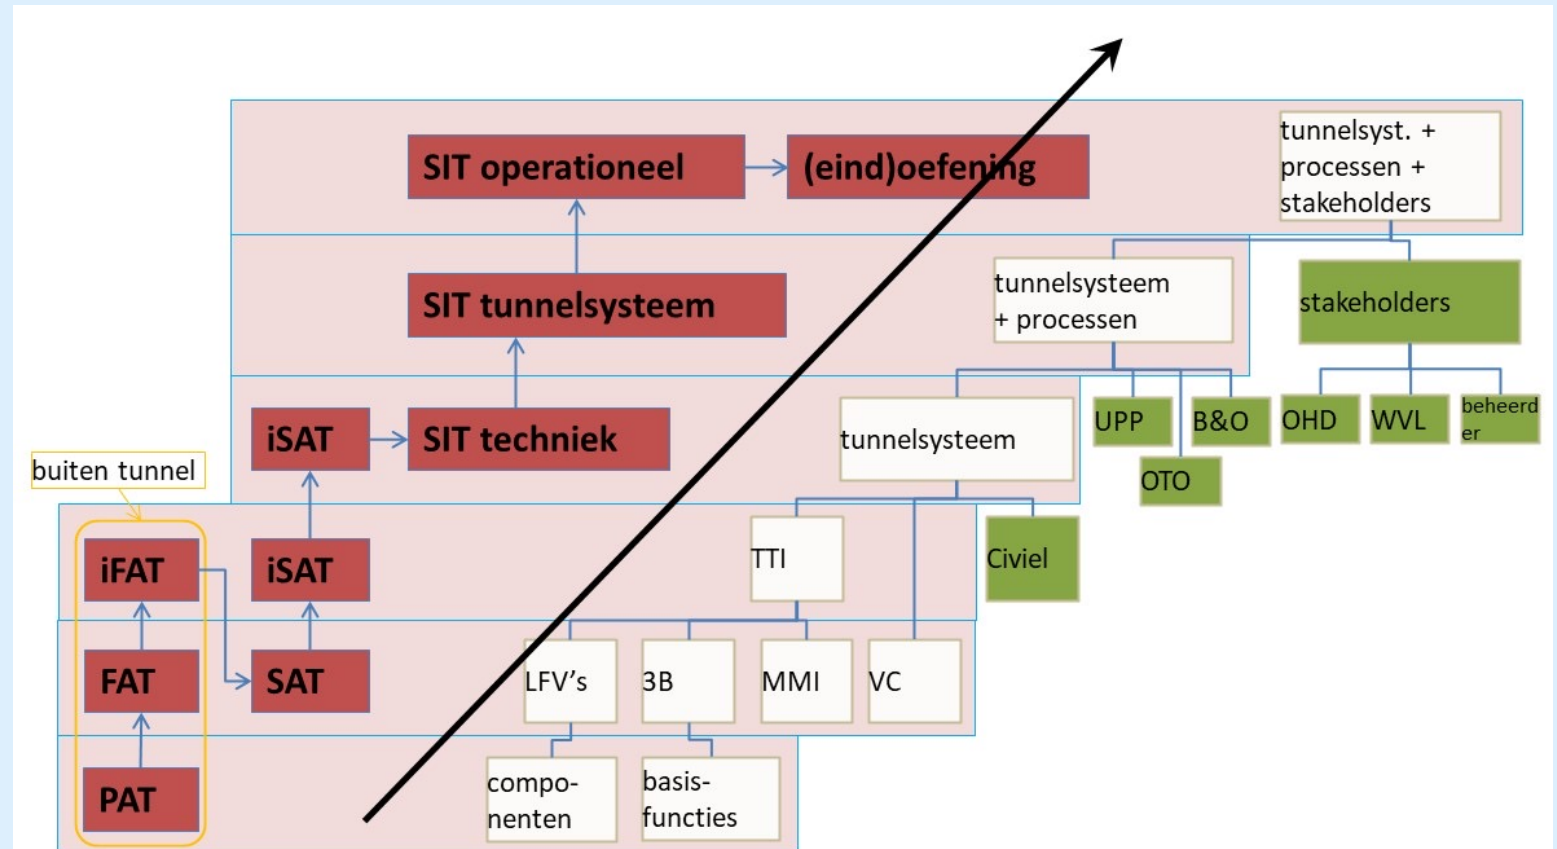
SIT operationeel
(eind)oefening
tunnelsyst. + processen + stakeholders
SIT tunnelsysteem
tunnelsysteem + processen
stakeholders
iSAT
SIT techniek
tunnelsysteem
UPP
B&O
OTO
OHD
WVL
beheerder
buiten tunnel
iFAT
iSAT
TTI
Civiel
FAT
SAT
LFV's
3B
MMI
VC
PAT
componenten
basisfuncties